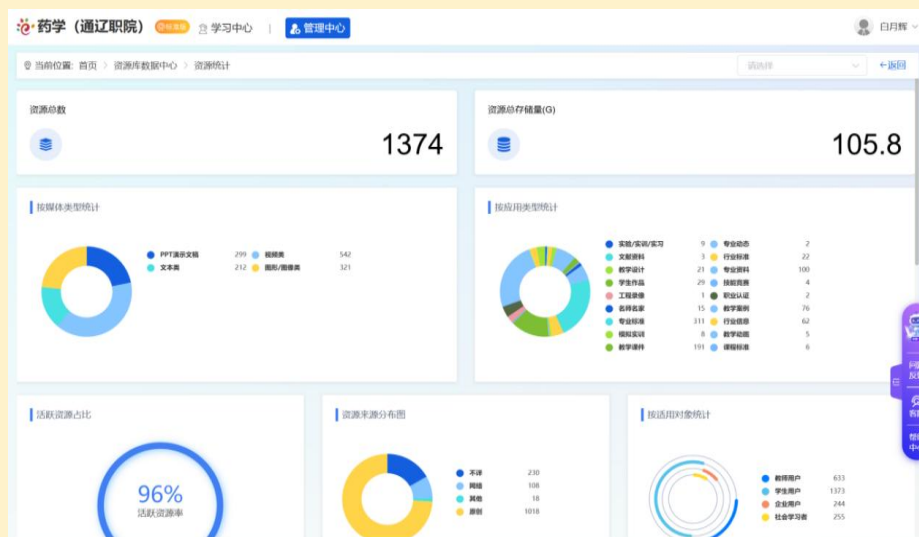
药学（通辽职院） 标准版 学习中心 | 管理中心 白月辉

当前位置: 首页 > 资源库数据中心 > 资源统计 请选择 ←返回

资源总数
1374

资源总存储量(G)
105.8

按媒体类型统计

| | | | |
|---|---|---|---|
| PPT演示文稿 | 299 | 视频类 | 542 |
| 文本类 | 212 | 图形/图像类 | 321 |

按应用类型统计

| | | | |
|---|---|---|---|
| 实验/实训/实习 | 9 | 专业动态 | 2 |
| 文献资料 | 3 | 行业标准 | 22 |
| 教学设计 | 21 | 专业资料 | 100 |
| 学生作品 | 29 | 技能竞赛 | 4 |
| 工程录像 | 1 | 职业认证 | 2 |
| 名师名家 | 15 | 教学案例 | 76 |
| 专业标准 | 311 | 行业信息 | 62 |
| 模拟实训 | 8 | 教学动画 | 5 |
| 教学课件 | 191 | 课程标准 | 6 |

活跃资源占比
96%
活跃资源率

资源来源分布图

| | |
|---|---|
| 不详 | 230 |
| 网络 | 108 |
| 其他 | 18 |
| 原创 | 1018 |

按适用对象统计

| | |
|---|---|
| 教师用户 | 633 |
| 学生用户 | 1373 |
| 企业用户 | 244 |
| 社会学习者 | 255 |